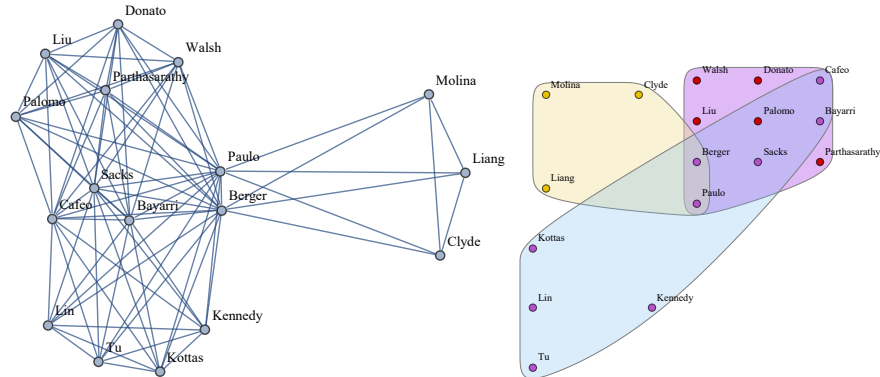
Donato
Liu
Walsh
Parthasarathy
Molina
Palomo
Paulo
Liang
Sacks
Berger
Cafeo
Bayarri
Clyde
Lin
Kennedy
Tu
Kottas

Molina
Clyde
Walsh
Donato
Cafeo
Liu
Palomo
Bayarri
Berger
Sacks
Parthasarathy
Liang
Paulo
Kottas
Lin
Kennedy
Tu